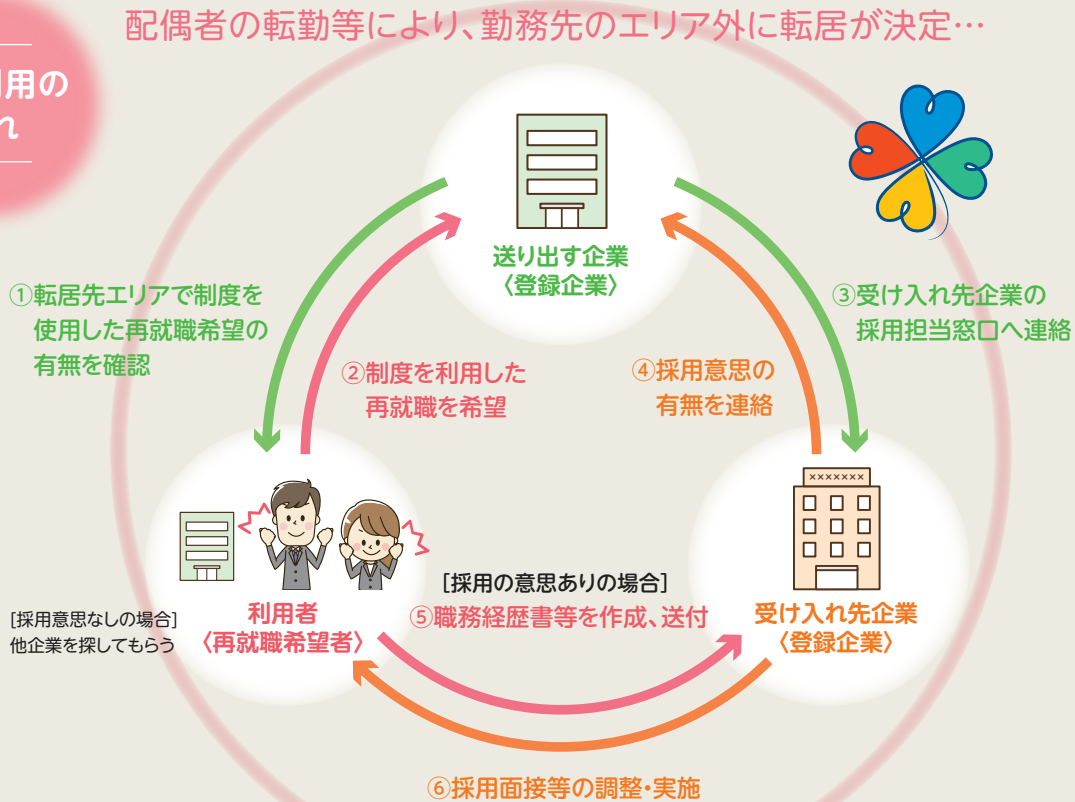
利用の
れ

配偶者の転勤等により、勤務先のエリア外に転居が決定…

送り出す企業
〈登録企業〉

①転居先エリアで制度を使用した再就職希望の有無を確認

②制度を利用した再就職を希望

③受け入れ先企業の採用担当窓口へ連絡

④採用意思の有無を連絡

××××××××

利用者
〈再就職希望者〉

[採用意思なしの場合]
他企業を探してもらう

[採用の意思ありの場合]
⑤職務経歴書等を作成、送付

受け入れ先企業
〈登録企業〉

⑥採用面接等の調整・実施